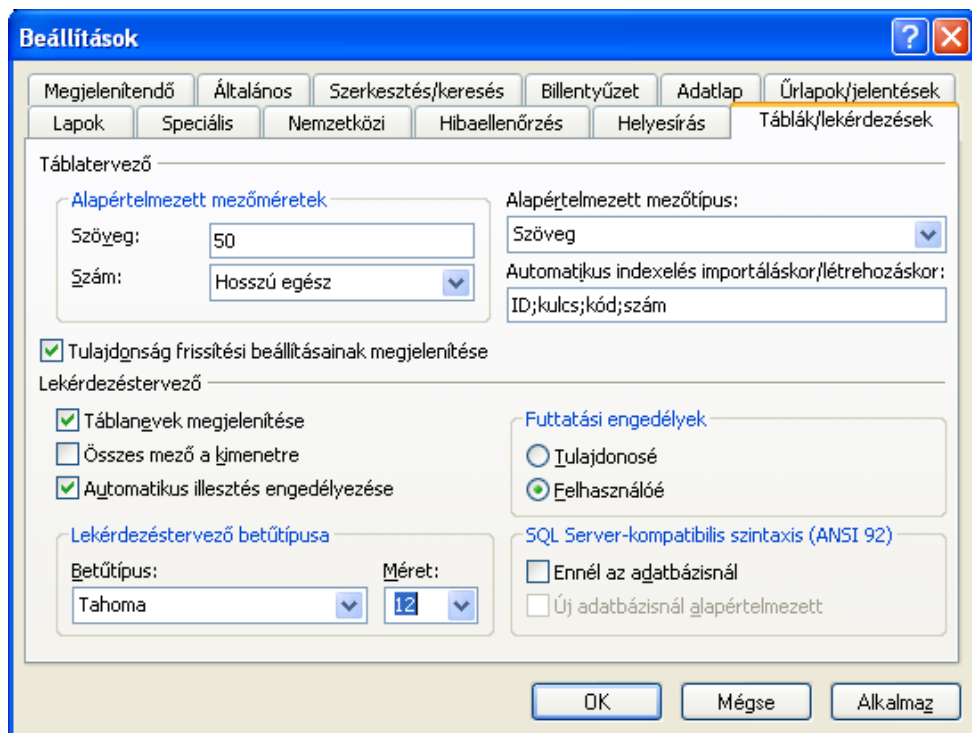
Beállítások

?

Megjelenítendő | Általános | Szerkesztés/keresés | Billentyűzet | Adatlap | Űrlapok/jelentések
Lapok | Speciális | Nemzetközi | Hibaellenőrzés | Helyesírás | Táblák/lekérdezések

Táblatervező

Alapértelmezett mezőméretek
Szöveg: 50
Szám: Hosszú egész

Alapértelmezett mezőtípus:
Szöveg

Automatikus indexelés importáláskor/létrehozáskor:
ID;kulcs;kód;szám

Tulajdonság frissítési beállításainak megjelenítése

Lekérdezéstervező

Táblanevek megjelenítése
Összes mező a kimenetre
Automatikus illesztés engedélyezése

Futtatási engedélyek
Tulajdonosé
Felhasználóé

Lekérdezéstervező betűtípusa
Betűtípus: Tahoma
Méret: 12

SQL Server-kompatibilis szintaxis (ANSI 92)
Ennél az adatbázisnál
Új adatbázisnál alapértelmezett

OK | Mégse | Alkalmaz